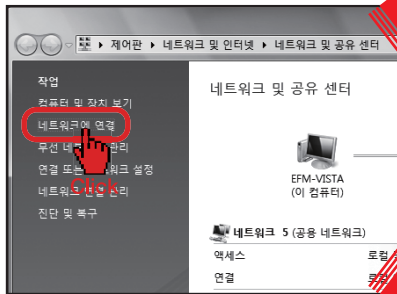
제어판 ▸ 네트워크 및 인터넷 ▸ 네트워크 및 공유 센터

작업
컴퓨터 및 장치 보기
네트워크에 연결
무선 네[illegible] 관리
연결 또는 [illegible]워크 설정
네트워크 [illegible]리
진단 및 복구

Click

네트워크 및 공유 센터

EFM-VISTA
(이 컴퓨터)

네트워크 5 (공용 네트워크)
액세스 로컬
연결 로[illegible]